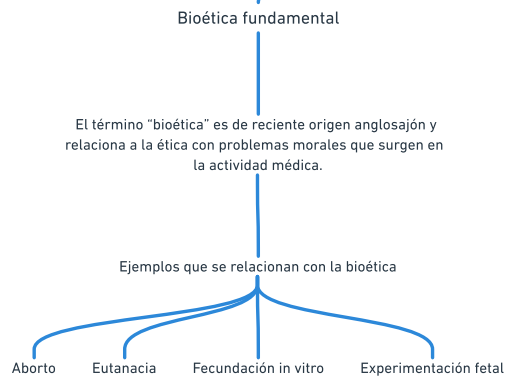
Bioética fundamental

El término “bioética” es de reciente origen anglosajón y relaciona a la ética con problemas morales que surgen en la actividad médica.

Ejemplos que se relacionan con la bioética

Aborto

Eutanacia

Fecundación in vitro

Experimentación fetal